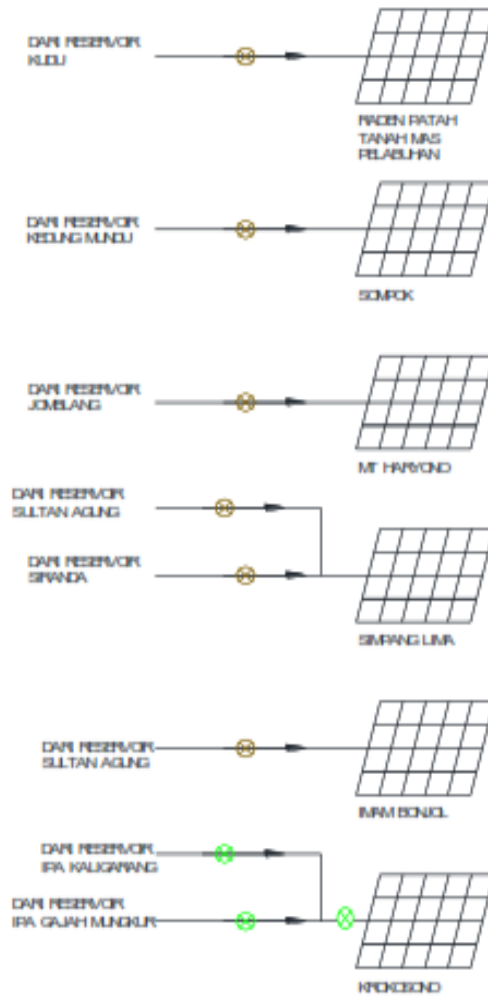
DARI RESERVOIR KUDU

RADEN PATAH
TANAH MAS
PELABUHAN

DARI RESERVOIR KEDUNG MUNDU

SOMPOK

DARI RESERVOIR JOMBLANG

MT HARYONO

DARI RESERVOIR SULTAN AGUNG

DARI RESERVOIR SIRANDA

SIMPANG LIMA

DARI RESERVOIR SULTAN AGUNG

IMAM BONJOL

DARI RESERVOIR IPA KALIGARANG

DARI RESERVOIR IPA GAJAH MUNGKUR

KROKOSONO